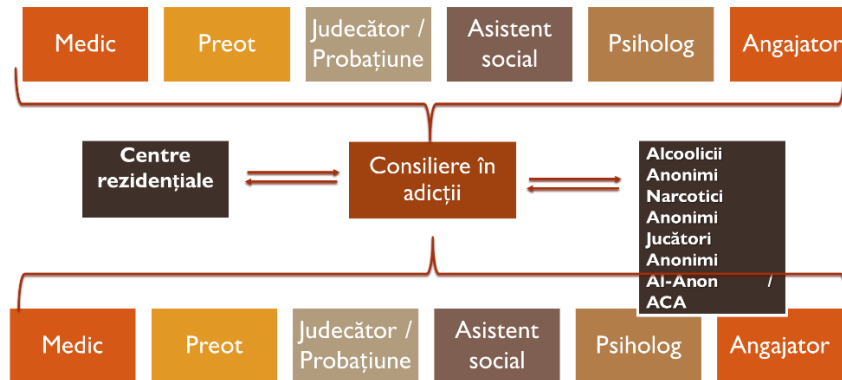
Medic

Preot

Judecător / Probațiune

Asistent social

Psiholog

Angajator

Centre rezidențiale

Consiliere în adicții

Alcoolicii Anonimi
Narcotici Anonimi
Jucători Anonimi
Al-Anon / ACA

Medic

Preot

Judecător / Probațiune

Asistent social

Psiholog

Angajator